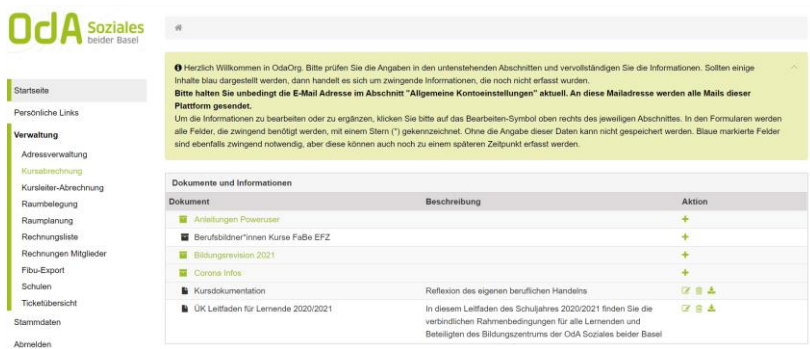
OdA Soziales beider Basel

Startseite
Persönliche Links
Verwaltung
Adressverwaltung
Kursabrechnung
Kursleiter-Abrechnung
Raumbelegung
Raumplanung
Rechnungsliste
Rechnungen Mitglieder
Fibu-Export
Schulen
Ticketübersicht
Stammdaten
Abmelden

Herzlich Willkommen in OdaOrg. Bitte prüfen Sie die Angaben in den untenstehenden Abschnitten und vervollständigen Sie die Informationen. Sollten einige Inhalte blau dargestellt werden, dann handelt es sich um zwingende Informationen, die noch nicht erfasst wurden.
Bitte halten Sie unbedingt die E-Mail Adresse im Abschnitt "Allgemeine Kontoeinstellungen" aktuell. An diese Mailadresse werden alle Mails dieser Plattform gesendet.
Um die Informationen zu bearbeiten oder zu ergänzen, klicken Sie bitte auf das Bearbeiten-Symbol oben rechts des jeweiligen Abschnitts. In den Formularen werden alle Felder, die zwingend benötigt werden, mit einem Stern (*) gekennzeichnet. Ohne die Angabe dieser Daten kann nicht gespeichert werden. Blaue markierte Felder sind ebenfalls zwingend notwendig, aber diese können auch noch zu einem späteren Zeitpunkt erfasst werden.

Dokumente und Informationen

| Dokument | Beschreibung | Aktion |
|---|---|---|
| Anleitungen Poweruser | | + |
| Berufsbildner*innen Kurse FaBe EFZ | | + |
| Bildungsrevision 2021 | | + |
| Corona Infos | | + |
| Kursdokumentation | Reflexion des eigenen beruflichen Handelns | |
| ÜK Leitfaden für Lernende 2020/2021 | In diesem Leitfaden des Schuljahres 2020/2021 finden Sie die verbindlichen Rahmenbedingungen für alle Lernenden und Beteiligten des Bildungszentrums der OdA Soziales beider Basel | |